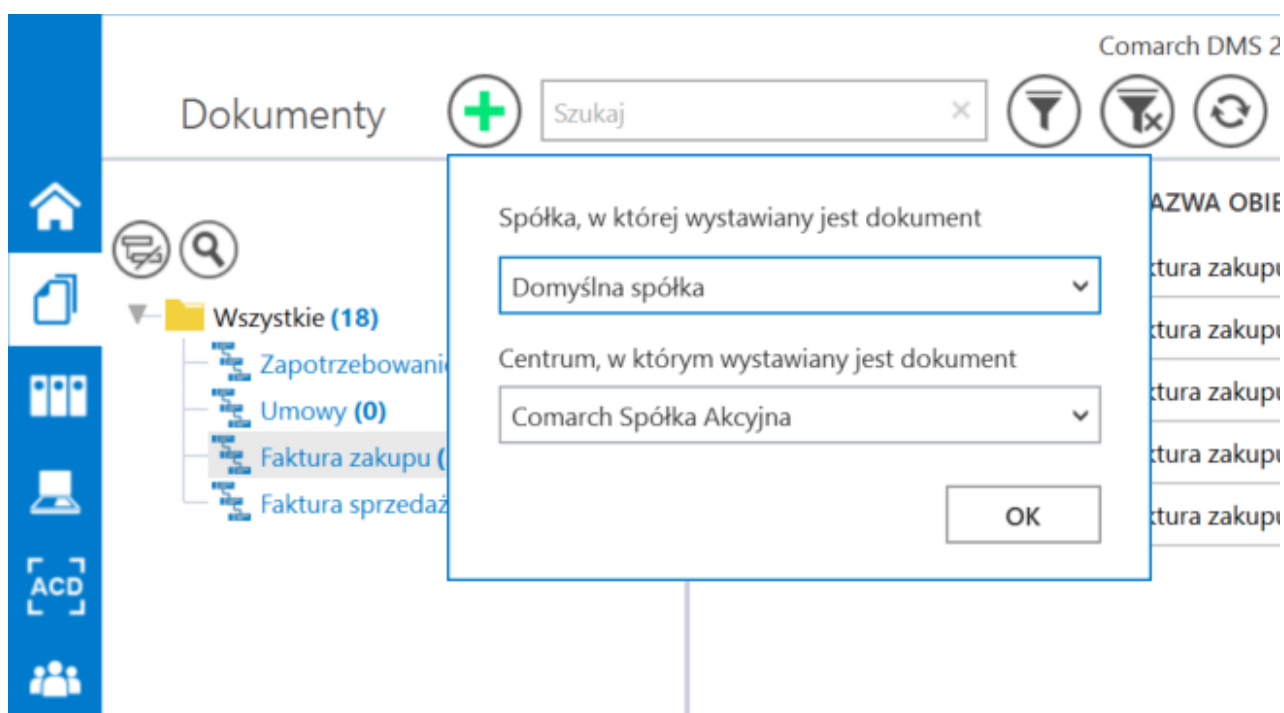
Comarch DMS 2

Dokumenty

Szukaj

ACD

Wszystkie (18)

Zapotrzebowani

Umowy (0)

Faktura zakupu (

Faktura sprzedaż

Spółka, w której wystawiany jest dokument

Domyślna spółka

Centrum, w którym wystawiany jest dokument

Comarch Spółka Akcyjna

OK

AZWA OBIE

tura zakupu

tura zakupu

tura zakupu

tura zakupu

tura zakupu